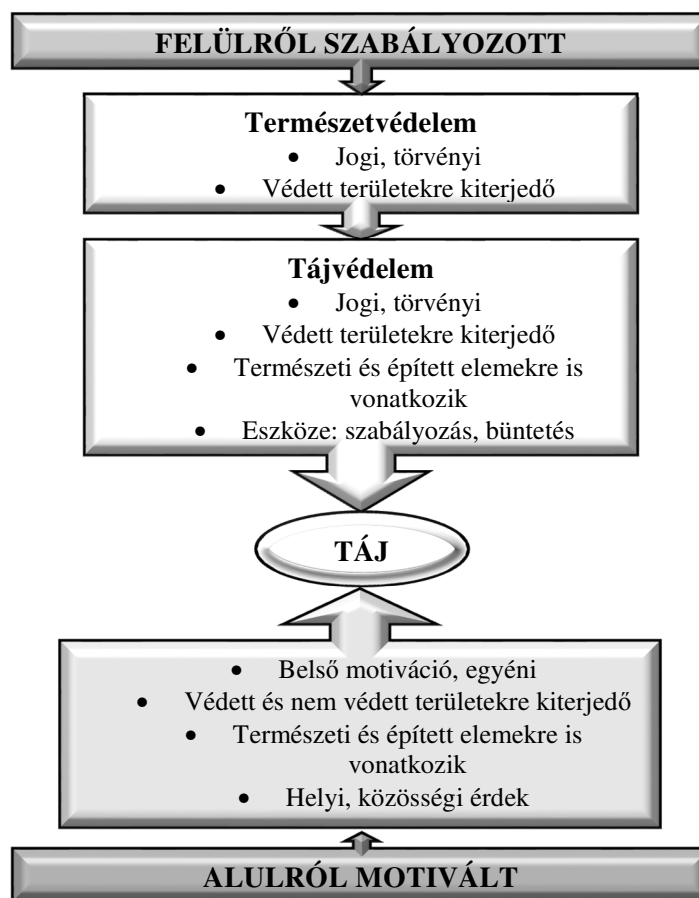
FELÜLRŐL SZABÁLYOZOTT

Természetvédelem
- Jogi, törvényi
- Védett területekre kiterjedő

Tájvédelem
- Jogi, törvényi
- Védett területekre kiterjedő
- Természeti és épített elemekre is vonatkozik
- Eszköze: szabályozás, büntetés

TÁJ

- Belső motiváció, egyéni
- Védett és nem védett területekre kiterjedő
- Természeti és épített elemekre is vonatkozik
- Helyi, közösségi érdek

ALULRÓL MOTIVÁLT